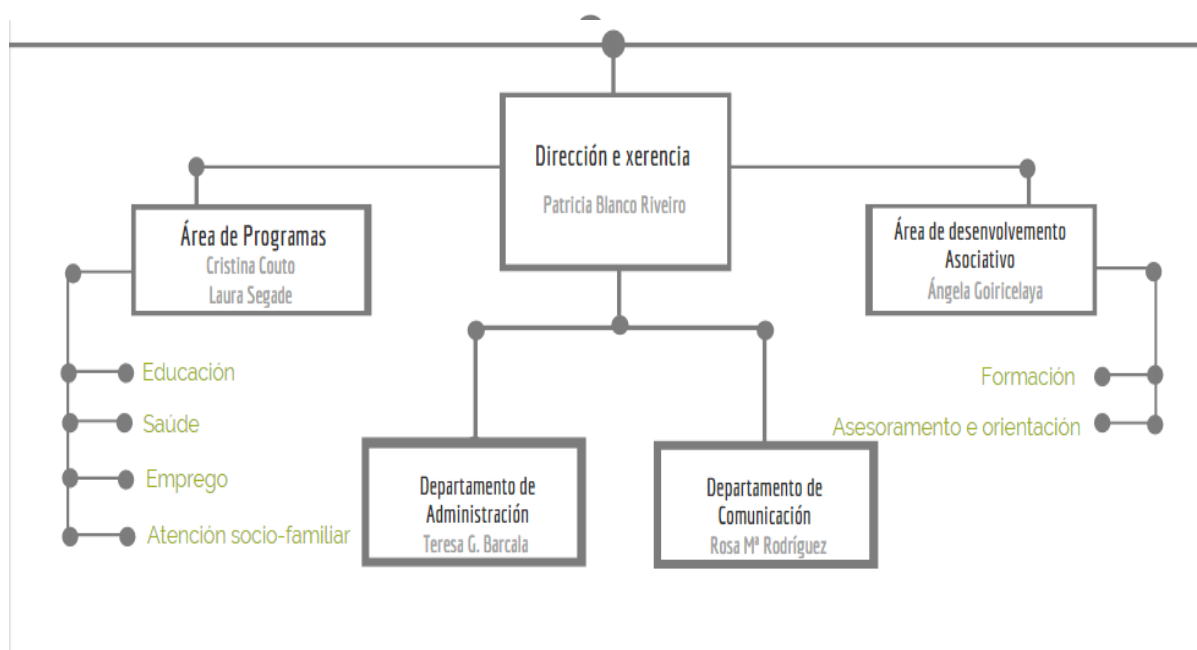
Dirección e xerencia
Patricia Blanco Riveiro

Área de Programas
Cristina Couto
Laura Segade

Educación
Saúde
Emprego
Atención socio-familiar

Área de desenvolvemento Asociativo
Ángela Goiricelaya

Formación
Asesoramento e orientación

Departamento de Administración
Teresa G. Barcala

Departamento de Comunicación
Rosa Mª Rodríguez